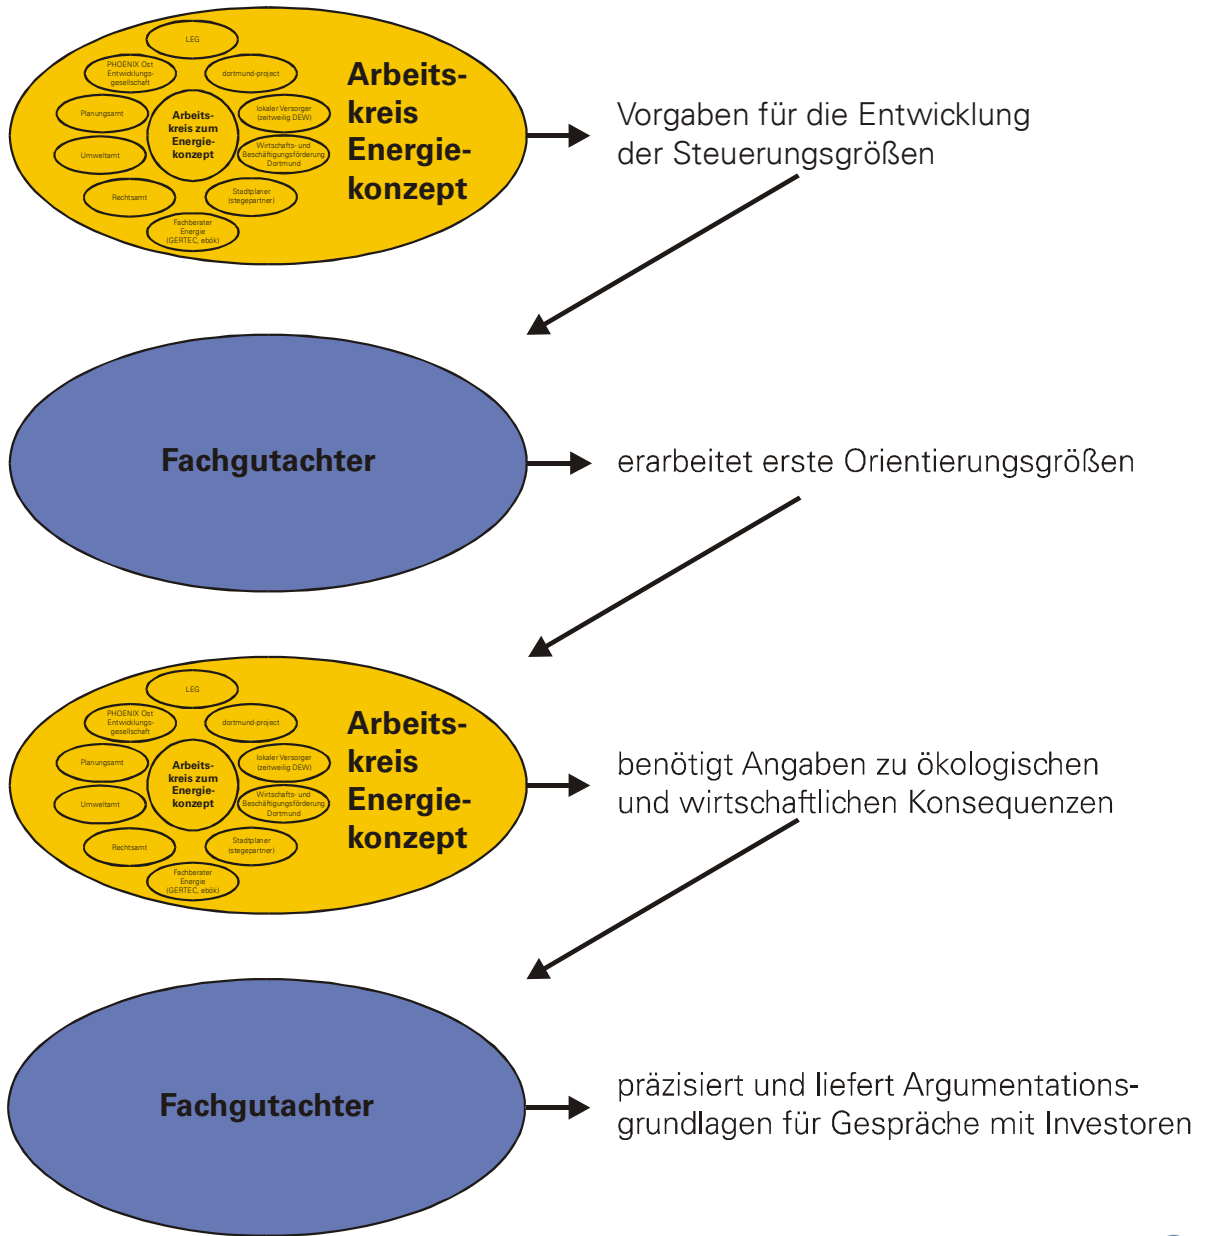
LEG

PHOENIX Ost Entwicklungsgesellschaft

dortmund-project

Planungsamt

Arbeitskreis zum Energiekonzept

lokaler Versorger (zeitweilig DEW)

Umweltamt

Wirtschafts- und Beschäftigungsförderung Dortmund

Rechtsamt

Stadtplaner (stegepartner)

Fachberater Energie (GERTEC, ebök)

Arbeitskreis Energiekonzept

Vorgaben für die Entwicklung der Steuerungsgrößen

Fachgutachter

erarbeitet erste Orientierungsgrößen

LEG

PHOENIX Ost Entwicklungsgesellschaft

dortmund-project

Planungsamt

Arbeitskreis zum Energiekonzept

lokaler Versorger (zeitweilig DEW)

Umweltamt

Wirtschafts- und Beschäftigungsförderung Dortmund

Rechtsamt

Stadtplaner (stegepartner)

Fachberater Energie (GERTEC, ebök)

Arbeitskreis Energiekonzept

benötigt Angaben zu ökologischen und wirtschaftlichen Konsequenzen

Fachgutachter

präzisiert und liefert Argumentationsgrundlagen für Gespräche mit Investoren